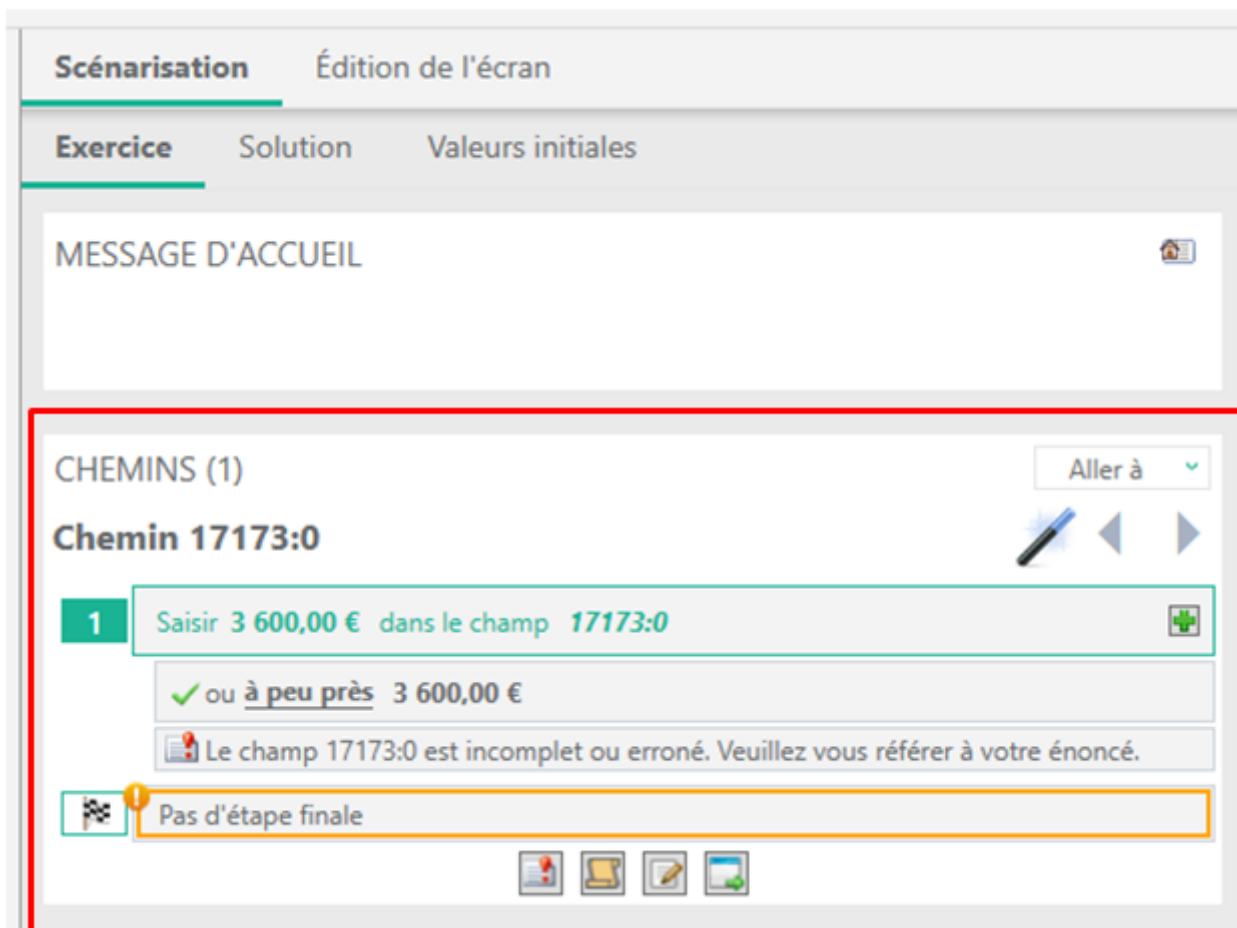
Scénarisation Édition de l'écran

Exercice Solution Valeurs initiales

MESSAGE D'ACCUEIL

CHEMINS (1)

Aller à

Chemin 17173:0

1 Saisir 3 600,00 € dans le champ 17173:0

ou à peu près 3 600,00 €

Le champ 17173:0 est incomplet ou erroné. Veuillez vous référer à votre énoncé.

Pas d'étape finale